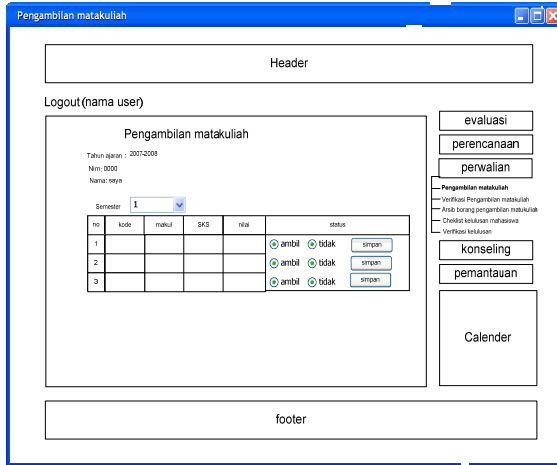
Pengambilan matakuliah

Header

Logout (nama user)

Pengambilan matakuliah

Tahun ajaran : 2007-2008

Nim: 0000

Nama: saya

Semester 1

| no | kode | makul | SKS | nilai | status |
|---|---|---|---|---|---|
| 1 | | | | | ambil tidak simpan |
| 2 | | | | | ambil tidak simpan |
| 3 | | | | | ambil tidak simpan |

evaluasi

perencanaan

perwalian

Pengambilan matakuliah
Verifikasi Pengambilan matakuliah
Arsib borang pengambilan matakuliah
Cheklist kelulusan mahasiswa
Verifikasi kelulusan

konseling

pemantauan

Calender

footer